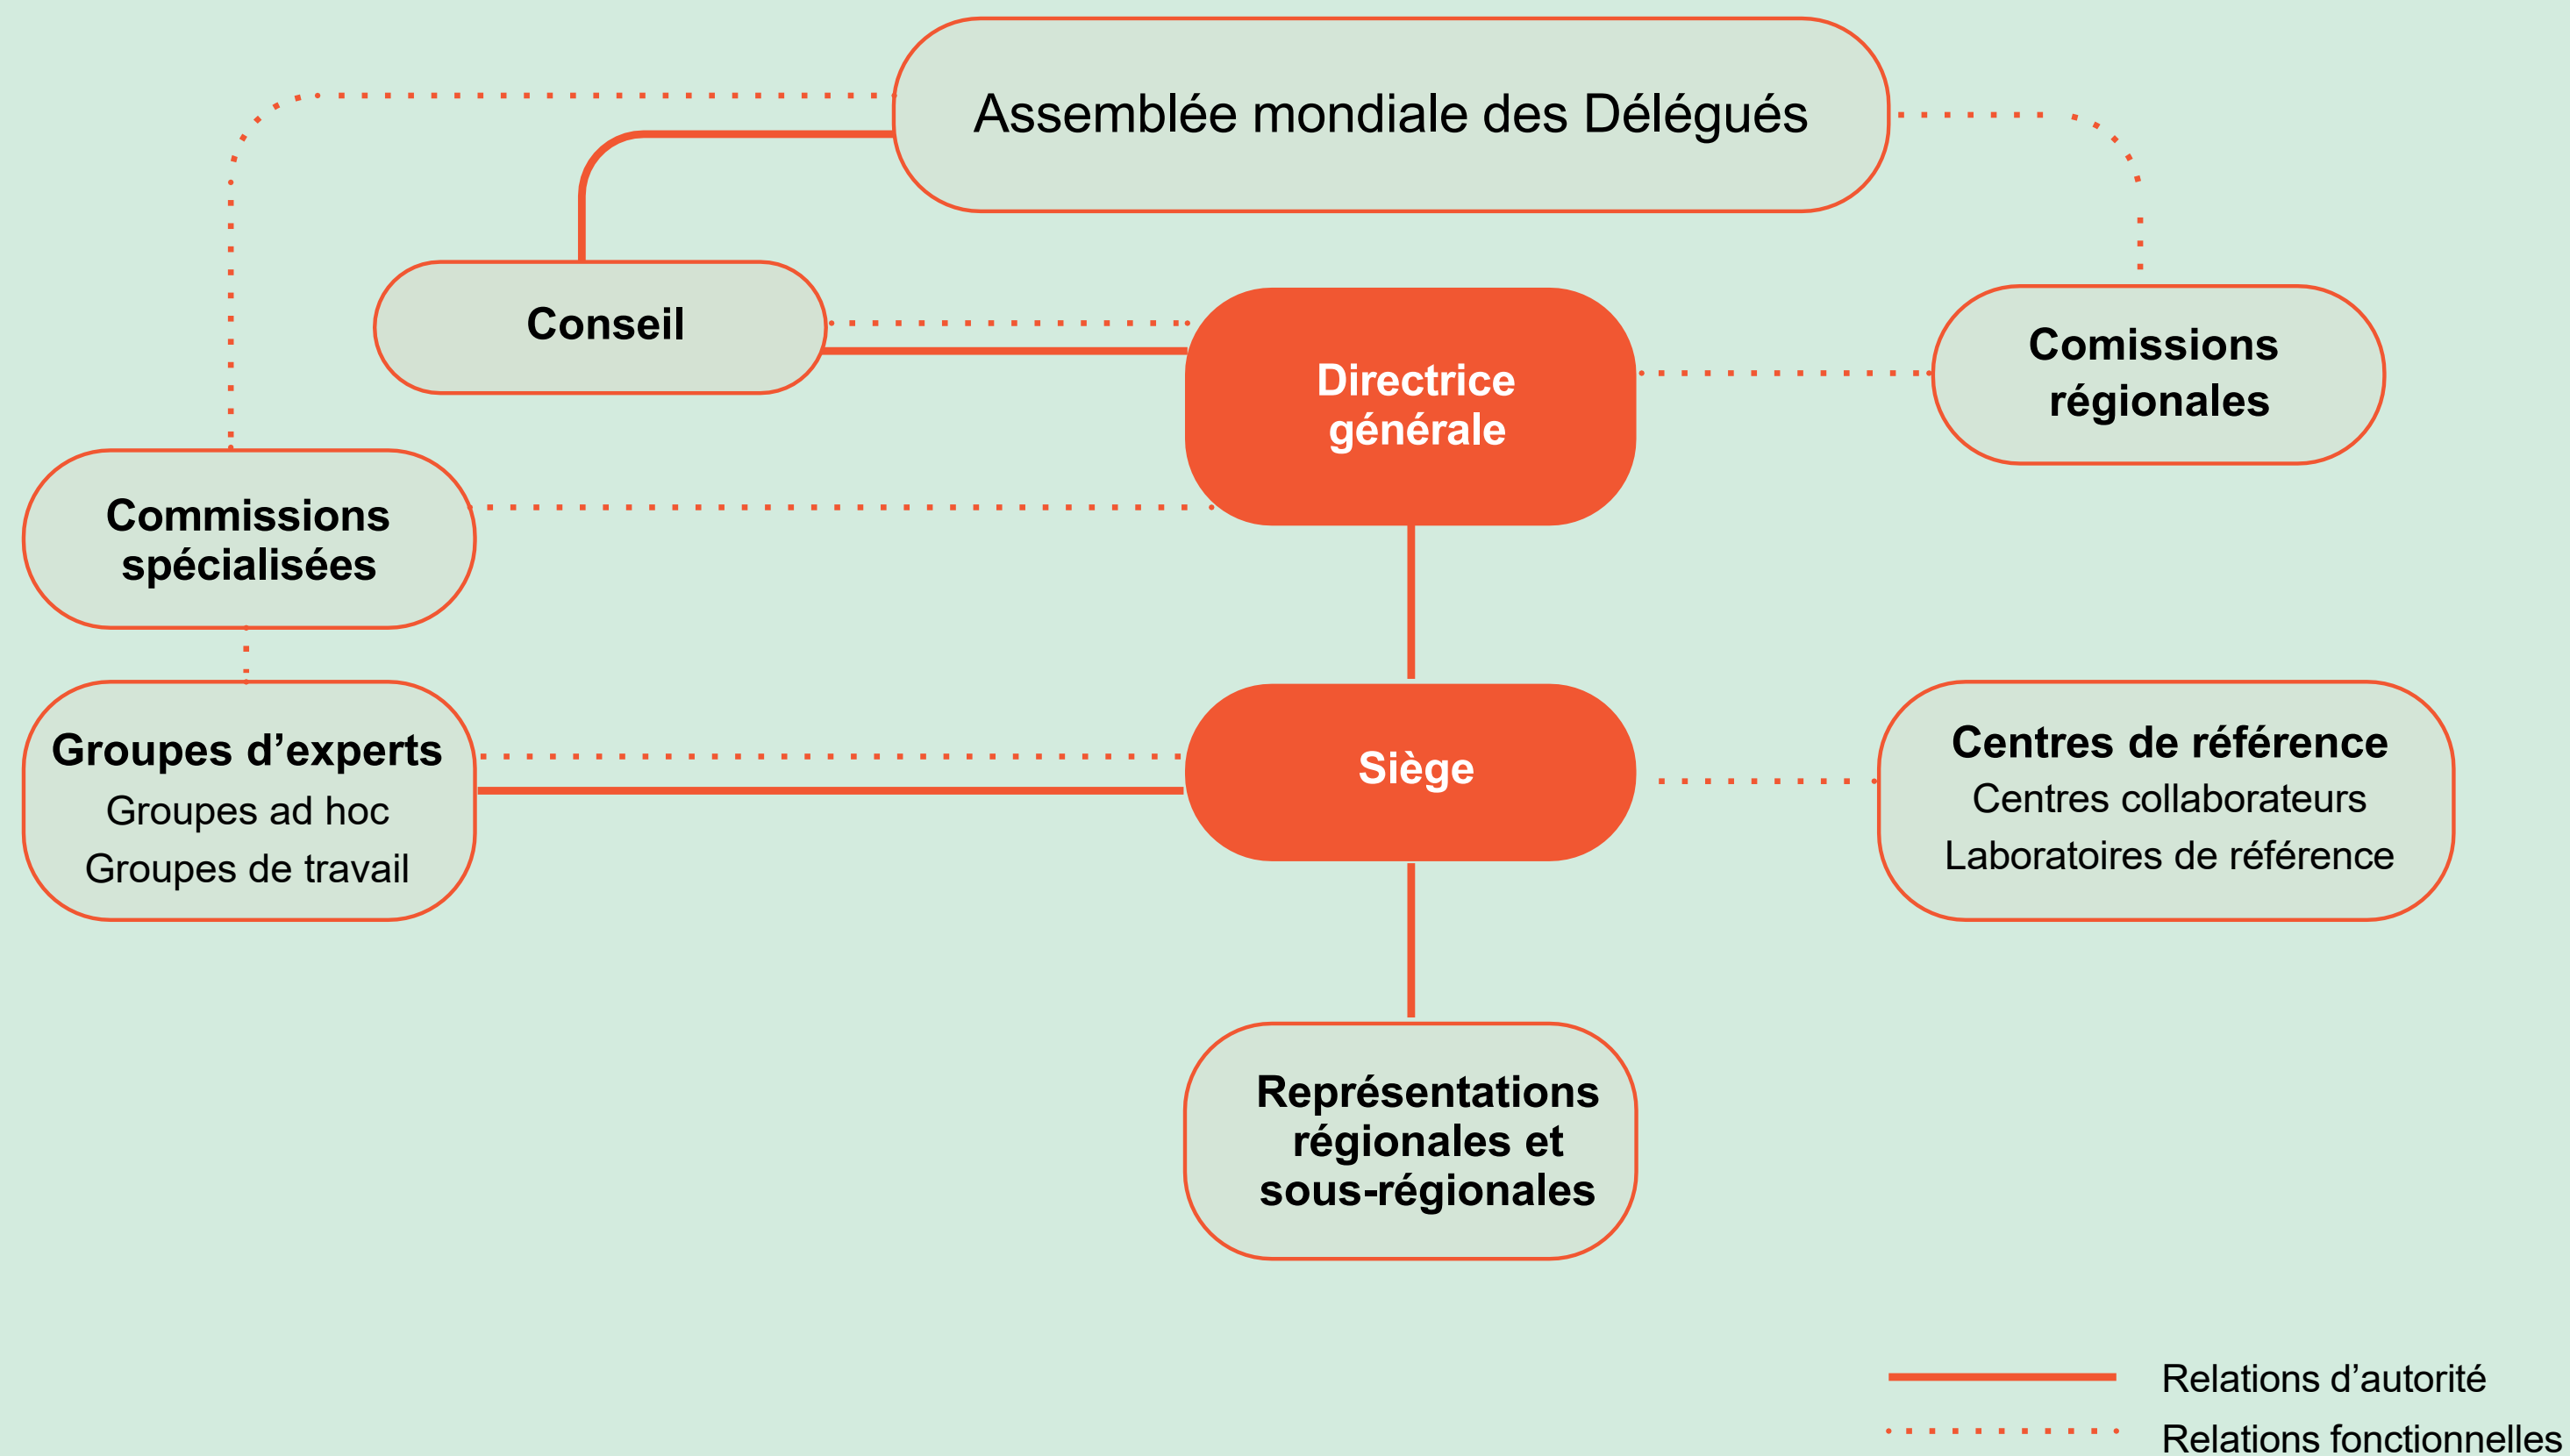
Assemblée mondiale des Délégués

Conseil

Directrice générale

Comissions régionales

Commissions spécialisées

Groupes d’experts
Groupes ad hoc
Groupes de travail

Siège

Centres de référence
Centres collaborateurs
Laboratoires de référence

Représentations régionales et sous-régionales

Relations d’autorité
Relations fonctionnelles